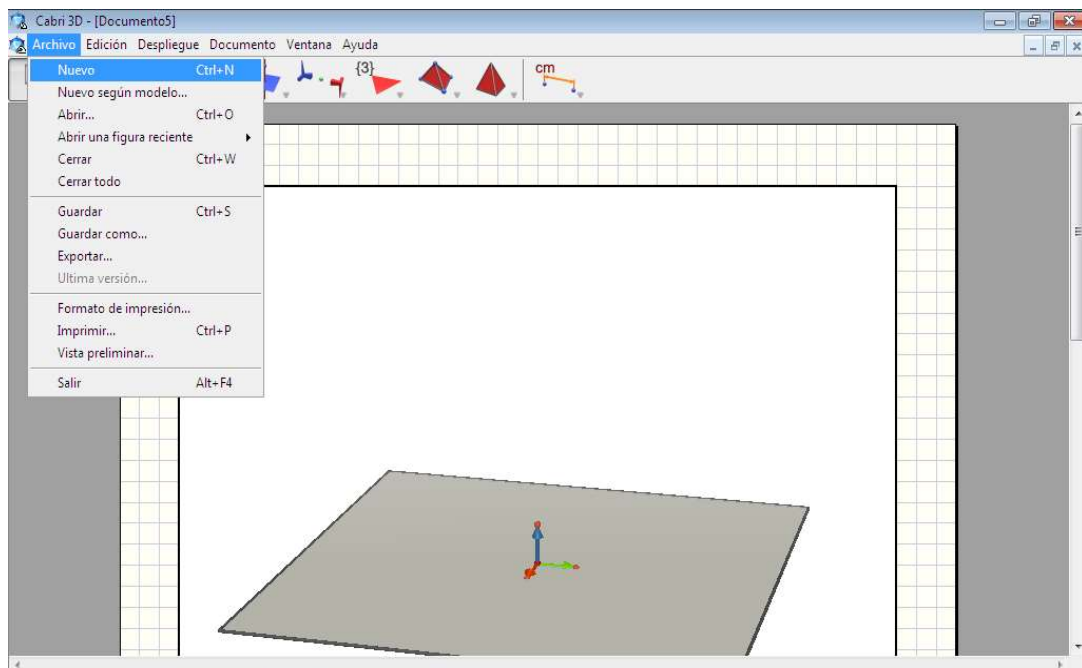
Cabri 3D - [Documento5]

Archivo Edición Despliegue Documento Ventana Ayuda

{3}

cm

Nuevo Ctrl+N
Nuevo según modelo...
Abrir... Ctrl+O
Abrir una figura reciente
Cerrar Ctrl+W
Cerrar todo
Guardar Ctrl+S
Guardar como...
Exportar...
Ultima versión...
Formato de impresión...
Imprimir... Ctrl+P
Vista preliminar...
Salir Alt+F4